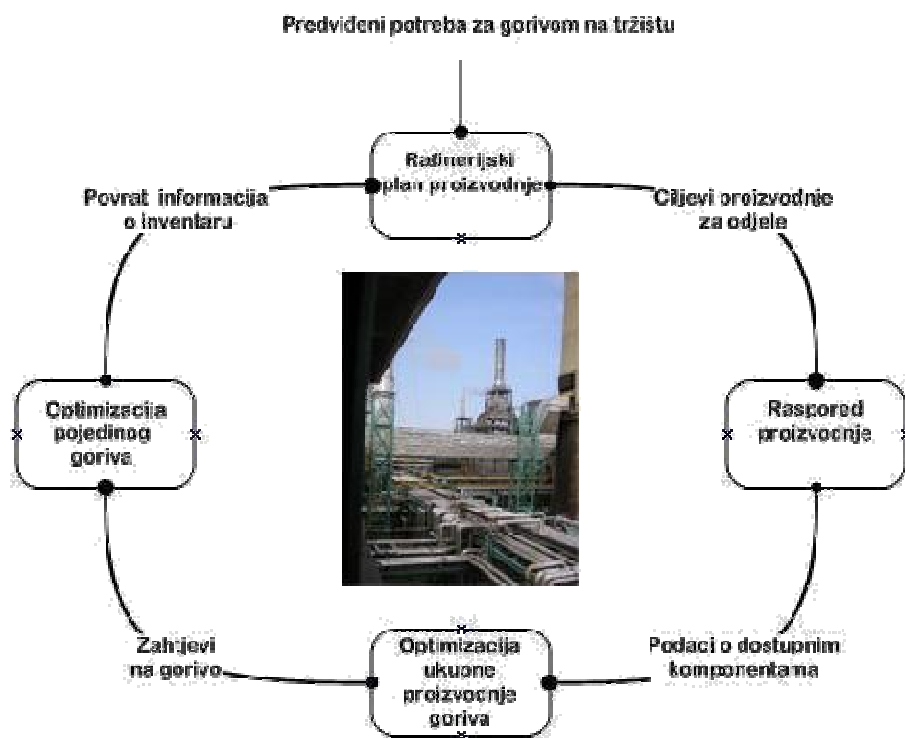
Predviđeni potreba za gorivom na tržištu

Rafinerijski plan proizvodnje

Povrat informacija o inventaru

Ciljevi proizvodnje za odjele

Optimizacija pojedinog goriva

Raspored proizvodnje

Zahtjevi na gorivo

Optimizacija ukupne proizvodnje goriva

Podaci o dostupnim komponentama